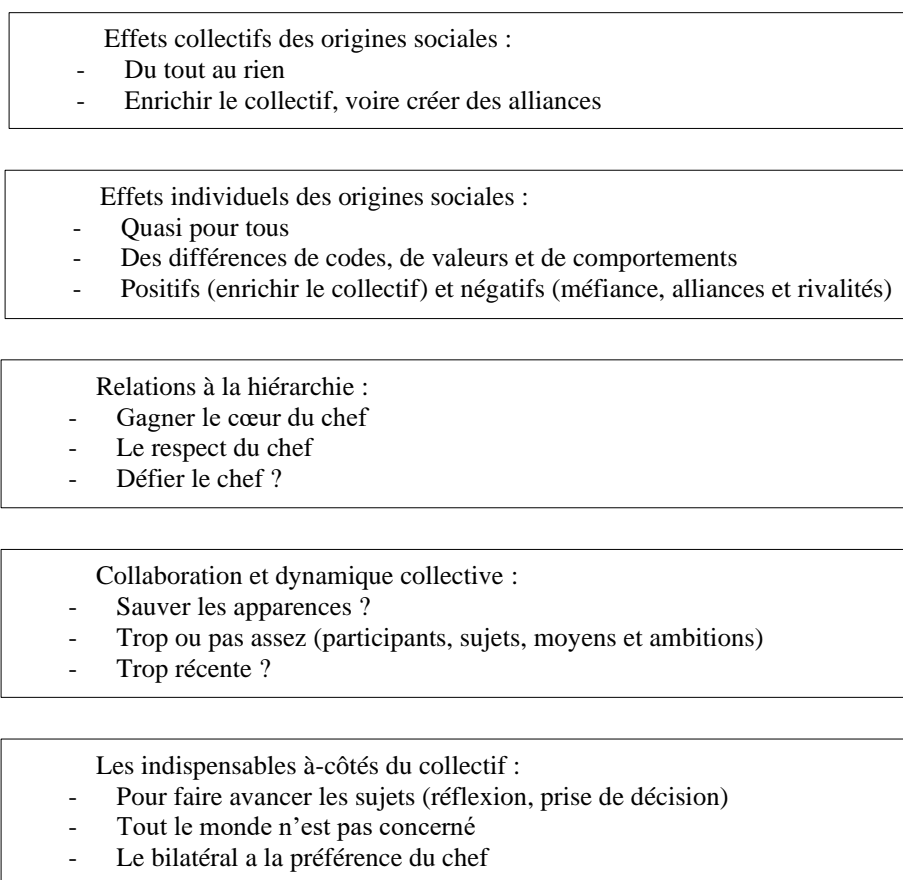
Effets collectifs des origines sociales :
- Du tout au rien
- Enrichir le collectif, voire créer des alliances

Effets individuels des origines sociales :
- Quasi pour tous
- Des différences de codes, de valeurs et de comportements
- Positifs (enrichir le collectif) et négatifs (méfiance, alliances et rivalités)

Relations à la hiérarchie :
- Gagner le cœur du chef
- Le respect du chef
- Défier le chef ?

Collaboration et dynamique collective :
- Sauver les apparences ?
- Trop ou pas assez (participants, sujets, moyens et ambitions)
- Trop récente ?

Les indispensables à-côtés du collectif :
- Pour faire avancer les sujets (réflexion, prise de décision)
- Tout le monde n'est pas concerné
- Le bilatéral a la préférence du chef